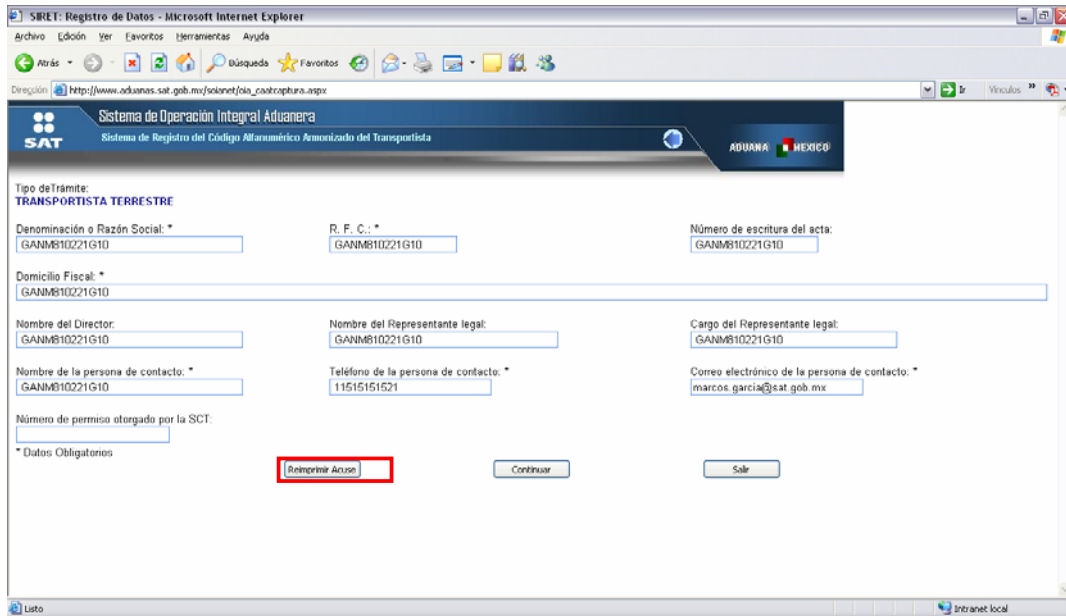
SIRET: Registro de Datos - Microsoft Internet Explorer

Archivo Edición Ver Favoritos Herramientas Ayuda

Atrás Búsqueda Favoritos

Dirección http://www.aduanas.sat.gob.mx/soianet/oia_caatcaptura.aspx

Ir Vínculos »

SAT

Sistema de Operación Integral Aduanera

Sistema de Registro del Código Alfanumérico Armonizado del Transportista

ADUANA MEXICO

Tipo deTrámite:
TRANSPORTISTA TERRESTRE

Denominación o Razón Social: *
GANM810221G10

R. F. C.: *
GANM810221G10

Número de escritura del acta:
GANM810221G10

Domicilio Fiscal: *
GANM810221G10

Nombre del Director:
GANM810221G10

Nombre del Representante legal:
GANM810221G10

Cargo del Representante legal:
GANM810221G10

Nombre de la persona de contacto: *
GANM810221G10

Teléfono de la persona de contacto: *
11515151521

Correo electrónico de la persona de contacto: *
marcos.garcia@sat.gob.mx

Número de permiso otorgado por la SCT:

* Datos Obligatorios

Reimprimir Acuse

Continuar

Salir

Listo

Intranet local